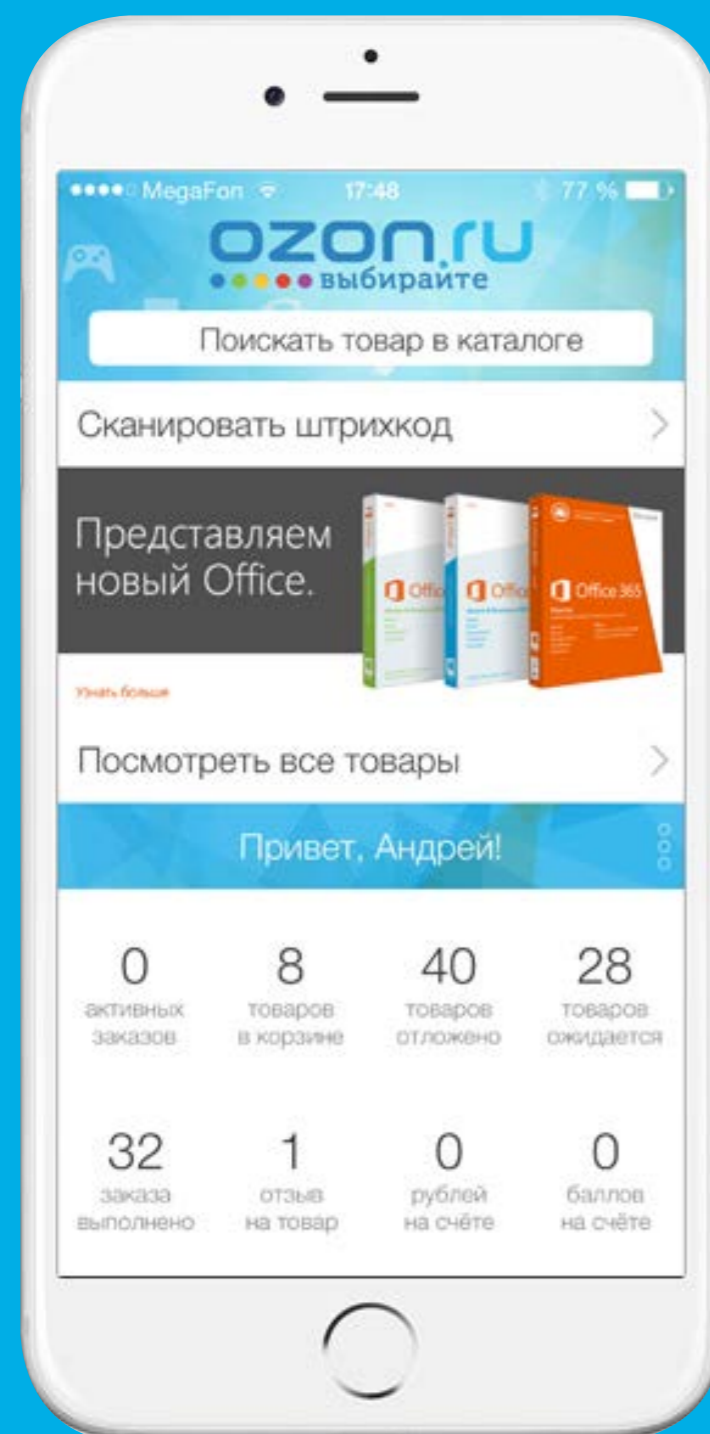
MegaFon 17:48 77 %

ozon.ru
выбирайте

Поискать товар в каталоге

Сканировать штрихкод

Представляем новый Office.

Office Office Office 365

Узнать больше

Посмотреть все товары

Привет, Андрей!

| 0 | 8 | 40 | 28 |
|---|---|---|---|
| активных заказов | товаров в корзине | товаров отложено | товаров ожидается |
| 32 | 1 | 0 | 0 |
| заказа выполнено | отзыв на товар | рублей на счёте | баллов на счёте |